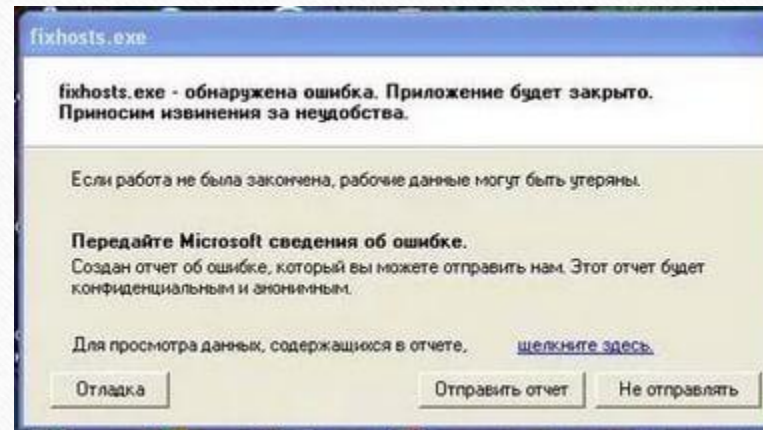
fixhosts.exe

fixhosts.exe - обнаружена ошибка. Приложение будет закрыто. Приносим извинения за неудобства.

Если работа не была закончена, рабочие данные могут быть утеряны.

Передайте Microsoft сведения об ошибке.
Создан отчет об ошибке, который вы можете отправить нам. Этот отчет будет конфиденциальным и анонимным.

Для просмотра данных, содержащихся в отчете, щелкните здесь.

Отладка

Отправить отчет

Не отправлять